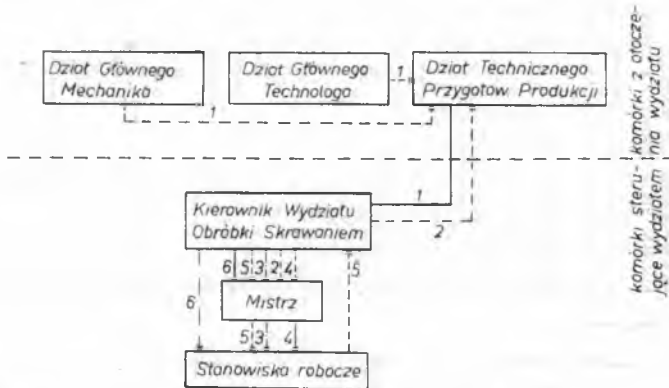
Dział Głównego Mechanika

Dział Głównego Technologa

Dział Technicznego Przygotow Produkcji

komórki z otoczenia wydziału

1

1

1

2

Kierownik Wydziału Obróbki Skrawaniem

komórki sterujące wydziałem

6 5 3 2 4

5

6

Mistrz

5 3 4

Stanowiska robocze